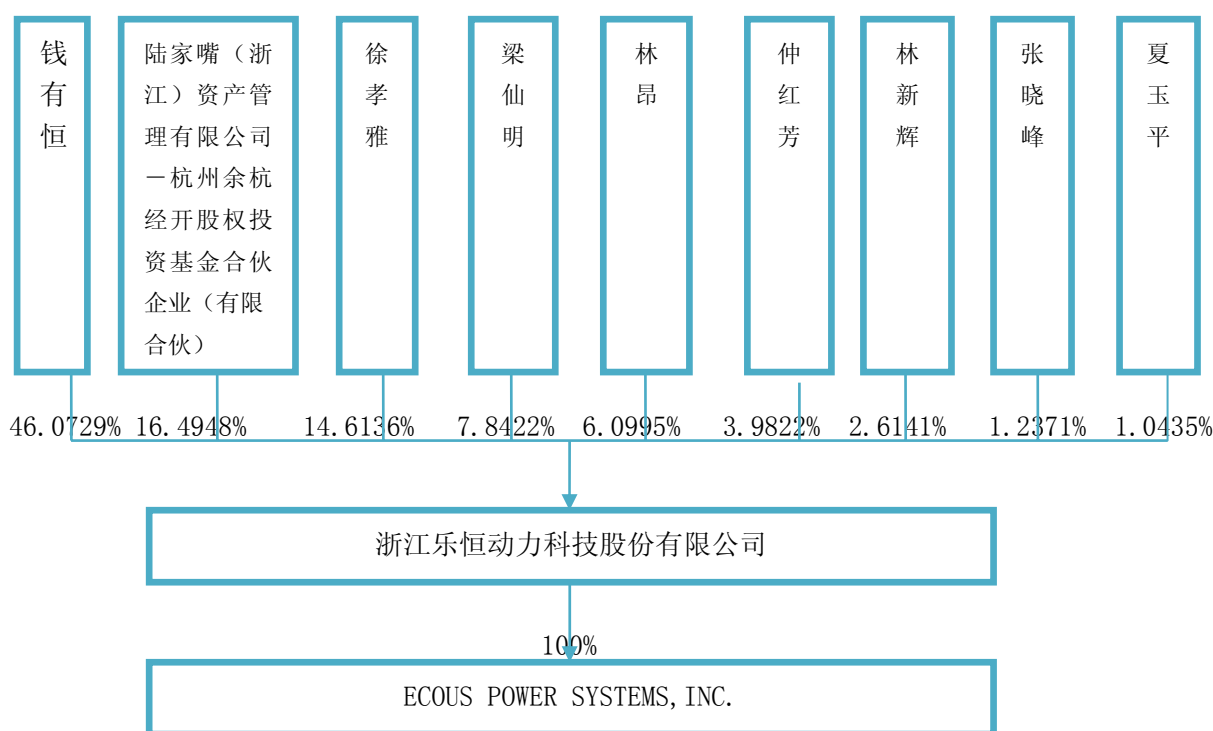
钱有恒

陆家嘴（浙江）资产管理有限公司一杭州余杭经开股权投资基金合伙企业（有限合伙）

徐孝雅

梁仙明

林昂

仲红芳

林新辉

张晓峰

夏玉平

46.0729% 16.4948% 14.6136% 7.8422% 6.0995% 3.9822% 2.6141% 1.2371% 1.0435%

浙江乐恒动力科技股份有限公司

100%

ECOUS POWER SYSTEMS, INC.